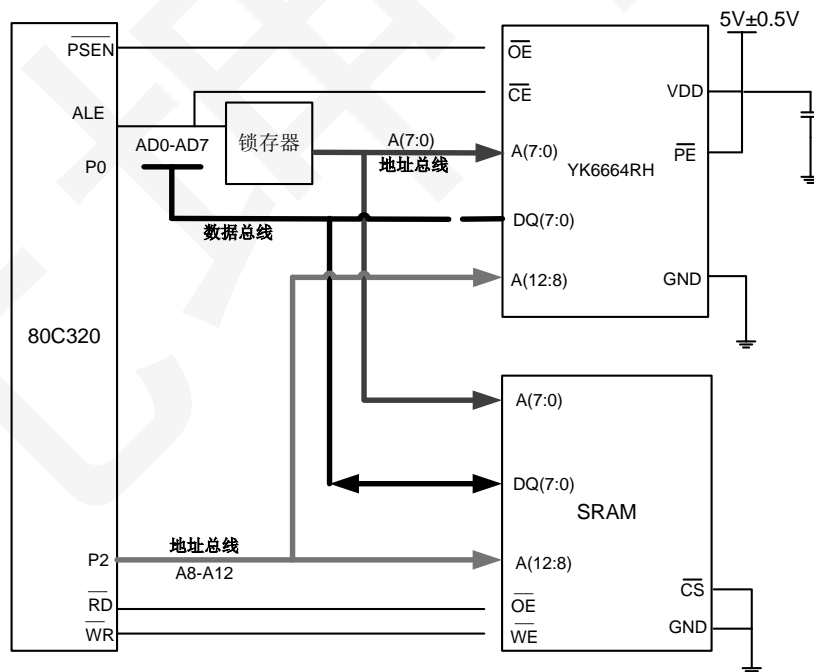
$\overline{PSEN}$
ALE
P0
AD0-AD7
锁存器
A(7:0)
地址总线
数据总线
80C320
P2
地址总线
A8-A12
$\overline{RD}$
$\overline{WR}$
5V±0.5V
$\overline{OE}$
$\overline{CE}$
A(7:0)
YK6664RH
DQ(7:0)
A(12:8)
VDD
$\overline{PE}$
GND
A(7:0)
DQ(7:0)
SRAM
A(12:8)
$\overline{OE}$
$\overline{WE}$
$\overline{CS}$
GND